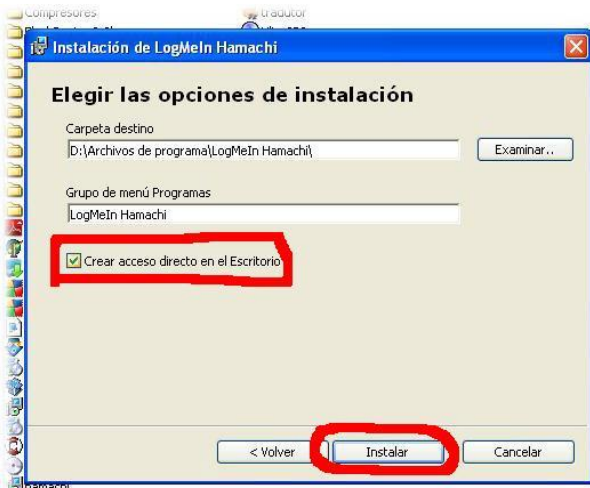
Compresores
traductor

Instalación de LogMeIn Hamachi

Elegir las opciones de instalación

Carpeta destino
D:\Archivos de programa\LogMeIn Hamachi\
Examinar...

Grupo de menú Programas
LogMeIn Hamachi

Crear acceso directo en el Escritorio

< Volver
Instalar
Cancelar

hamachi